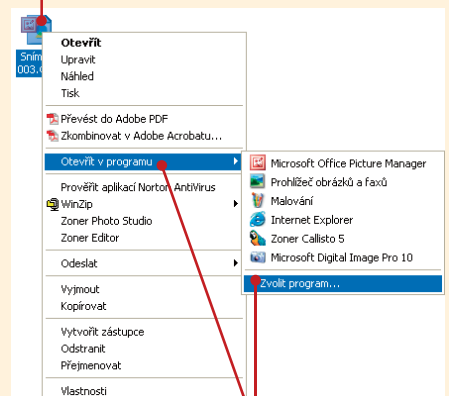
Snímek 003.

Otevřít
Upravit
Náhled
Tisk

Převést do Adobe PDF
Zkombinovat v Adobe Acrobatu...

Otevřít v programu

Microsoft Office Picture Manager
Prohlížeč obrázků a faxů
Malování
Internet Explorer
Zoner Callisto 5
Microsoft Digital Image Pro 10

Zvolit program...

Prověřit aplikací Norton AntiVirus
WinZip
Zoner Photo Studio
Zoner Editor

Odeslat

Vyjmout
Kopírovat

Vytvořit zástupce
Odstranit
Přejmenovat

Vlastnosti